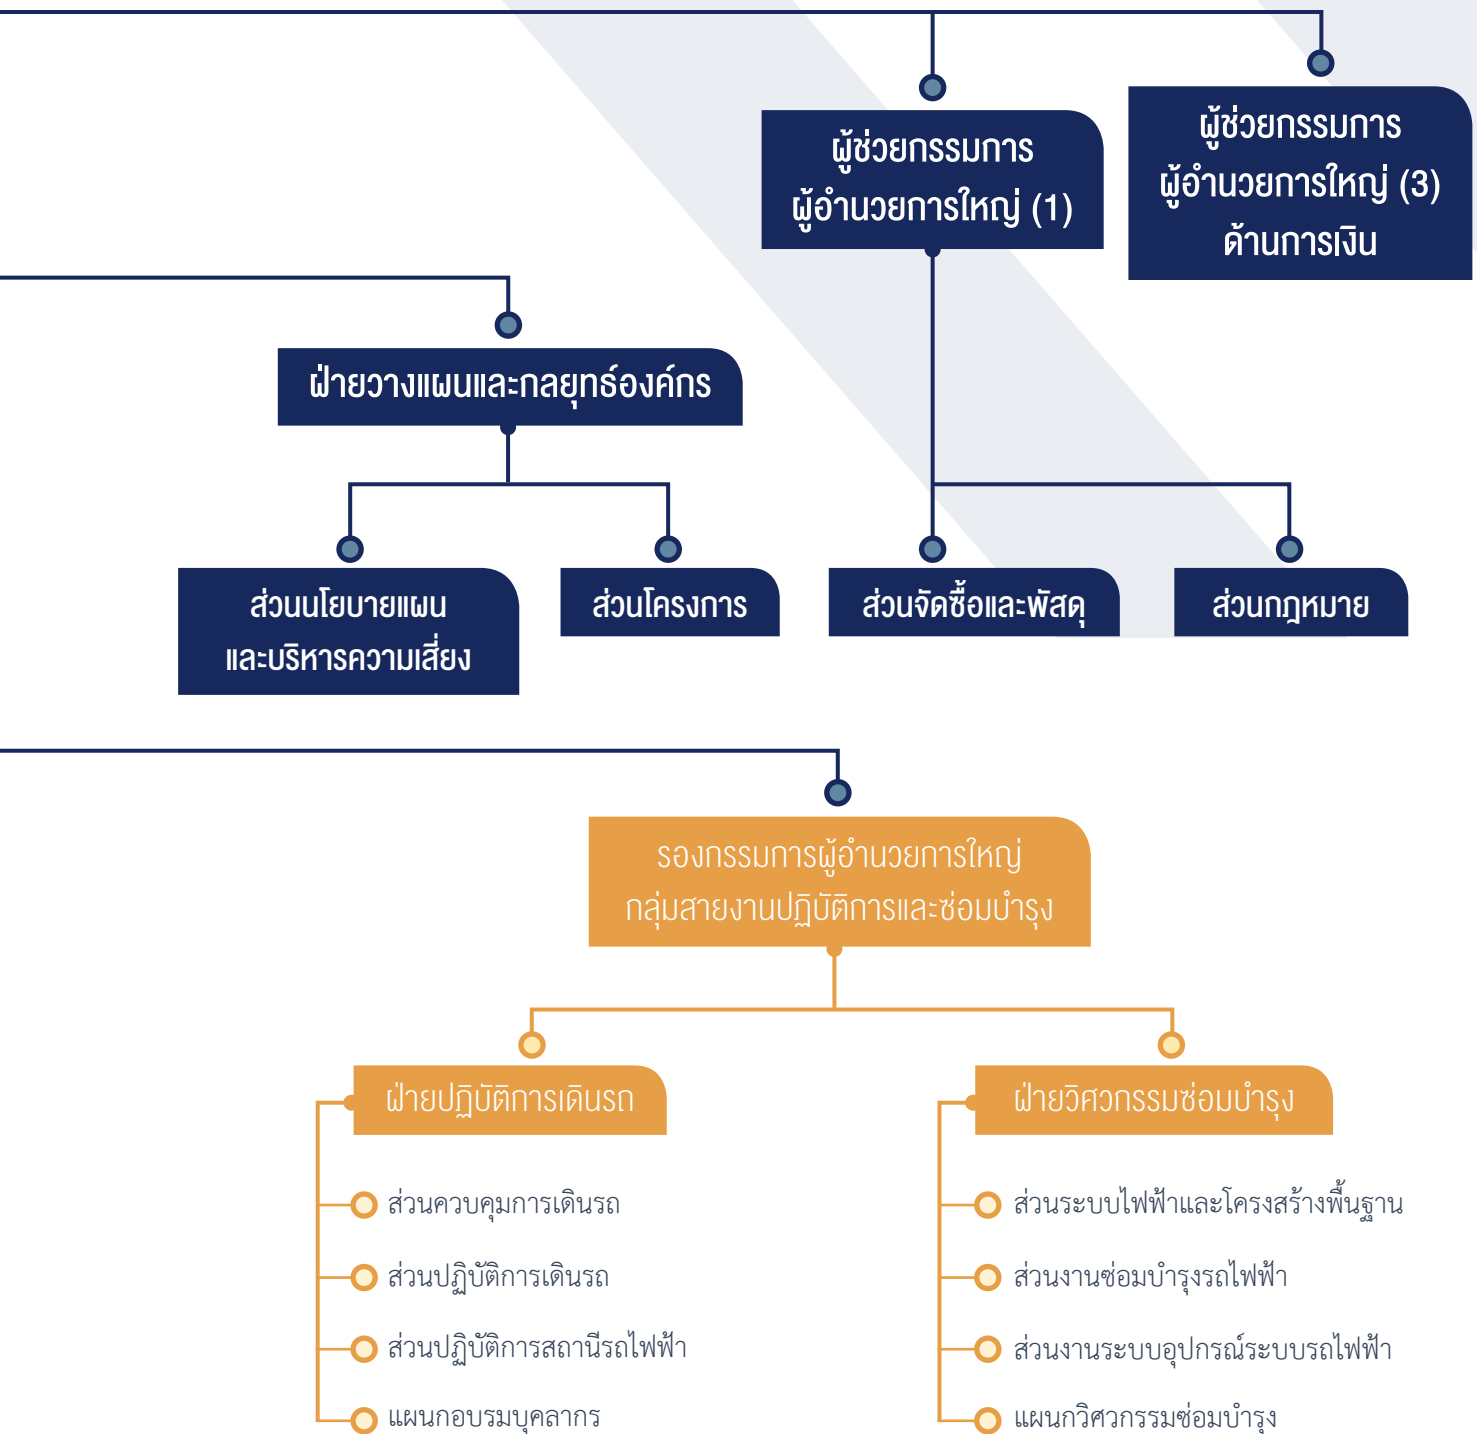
ผู้ช่วยกรรมการ
ผู้อำนวยการใหญ่ (1)

ผู้ช่วยกรรมการ
ผู้อำนวยการใหญ่ (3)
ด้านการเงิน

ฝ่ายวางแผนและกลยุทธ์องค์กร

ส่วนนโยบายแผน
และบริหารความเสี่ยง

ส่วนโครงการ

ส่วนจัดซื้อและพัสดุ

ส่วนกฎหมาย

รองกรรมการผู้อำนวยการใหญ่
กลุ่มสายงานปฏิบัติการและซ่อมบำรุง

ฝ่ายปฏิบัติการเดินรถ

ส่วนควบคุมการเดินรถ

ส่วนปฏิบัติการเดินรถ

ส่วนปฏิบัติการสถานีรถไฟฟ้า

แผนกอบรมบุคลากร

ฝ่ายวิศวกรรมซ่อมบำรุง

ส่วนระบบไฟฟ้าและโครงสร้างพื้นฐาน

ส่วนงานซ่อมบำรุงรถไฟฟ้า

ส่วนงานระบบอุปกรณ์ระบบรถไฟฟ้า

แผนกวิศวกรรมซ่อมบำรุง